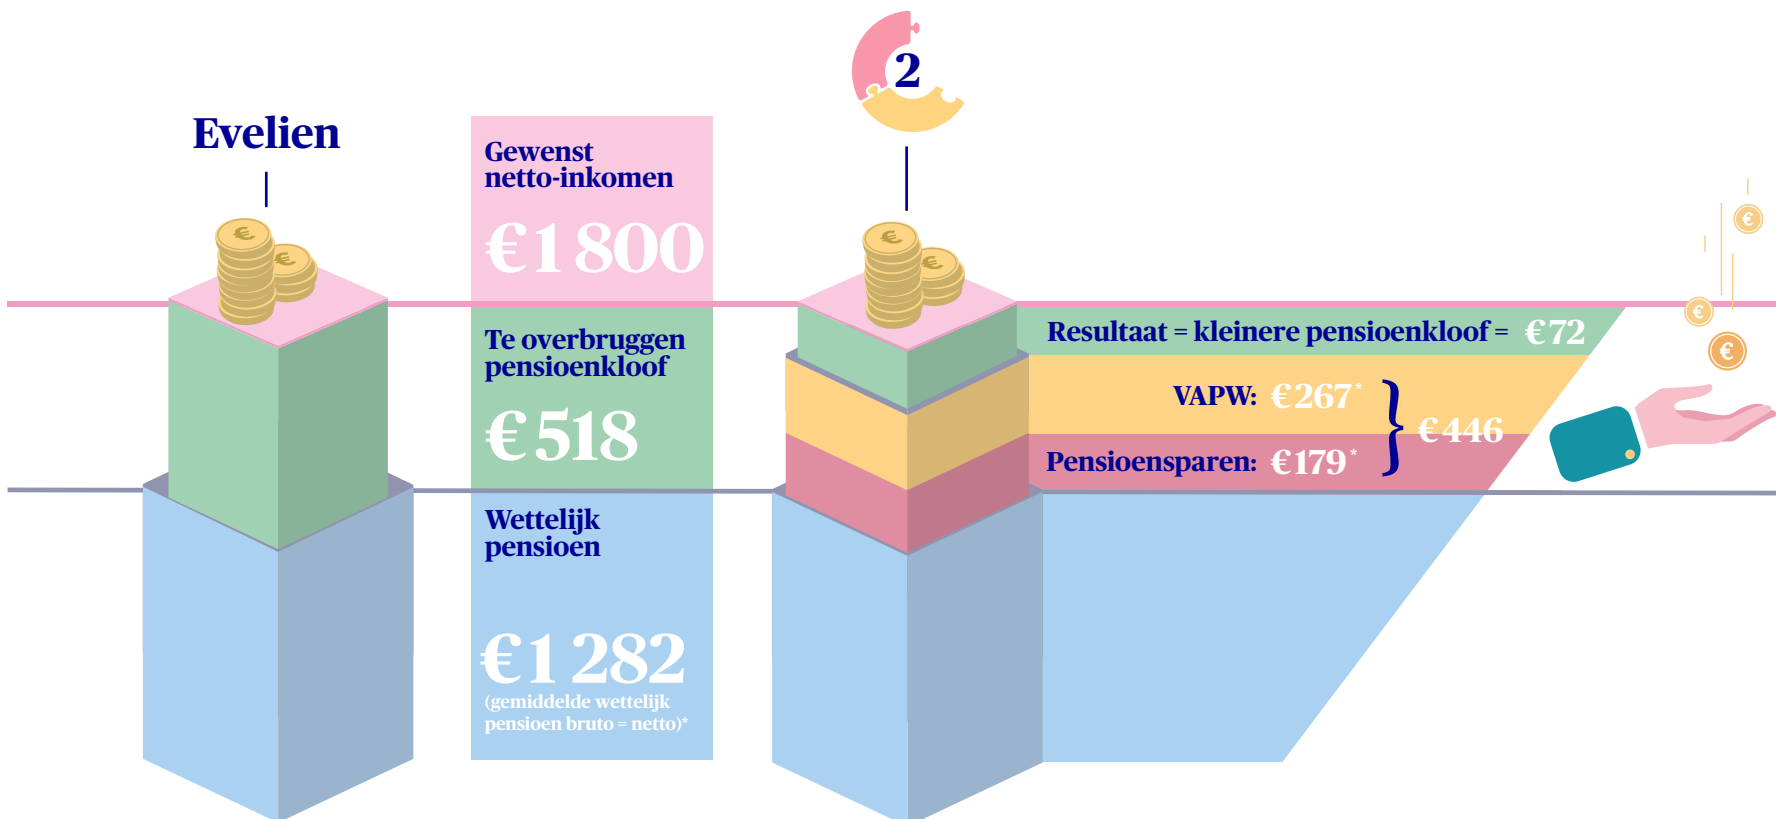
2

Evelien

Gewenst netto-inkomen

€1 800

Te overbruggen pensioenkloof

€518

Wettelijk pensioen

€1 282

(gemiddelde wettelijk pensioen bruto = netto)*

Resultaat = kleinere pensioenkloof = €72

VAPW: €267*

Pensioensparen: €179*

€446